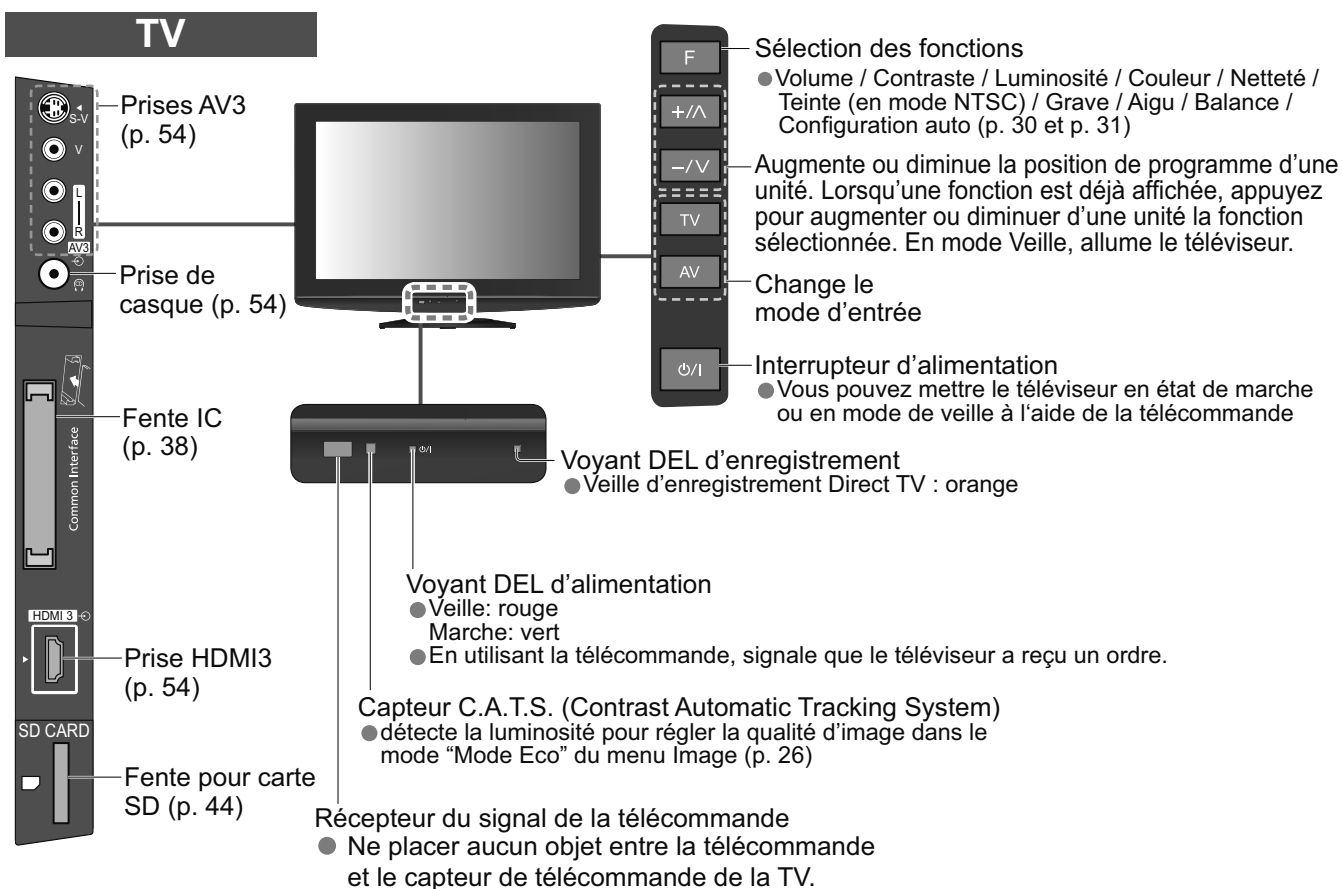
TV

S-V
V
L
R
AV3

Prises AV3 (p. 54)

Prise de casque (p. 54)

Common Interface

Fente IC (p. 38)

HDMI 3

Prise HDMI3 (p. 54)

SD CARD

Fente pour carte SD (p. 44)

F

Sélection des fonctions
●Volume / Contraste / Luminosité / Couleur / Netteté / Teinte (en mode NTSC) / Grave / Aigu / Balance / Configuration auto (p. 30 et p. 31)

+/∧

−/∨

Augmente ou diminue la position de programme d'une unité. Lorsqu'une fonction est déjà affichée, appuyez pour augmenter ou diminuer d'une unité la fonction sélectionnée. En mode Veille, allume le téléviseur.

TV

AV

Change le mode d'entrée

⏻/I

Interrupteur d'alimentation
●Vous pouvez mettre le téléviseur en état de marche ou en mode de veille à l'aide de la télécommande

Voyant DEL d'enregistrement
●Veille d'enregistrement Direct TV : orange

Voyant DEL d'alimentation
●Veille: rouge
Marche: vert
●En utilisant la télécommande, signale que le téléviseur a reçu un ordre.

Capteur C.A.T.S. (Contrast Automatic Tracking System)
●détecte la luminosité pour régler la qualité d'image dans le mode "Mode Eco" du menu Image (p. 26)

Récepteur du signal de la télécommande
● Ne placer aucun objet entre la télécommande et le capteur de télécommande de la TV.